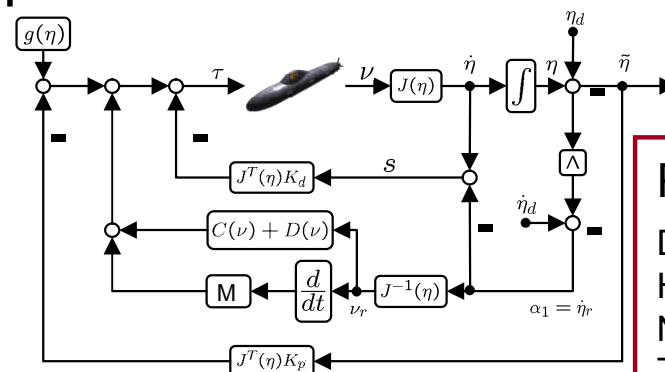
$g(\eta)$

$\tau$

$\nu$

$J(\eta)$

$\dot{\eta}$

$\int$

$\eta$

$\eta_d$

$\tilde{\eta}$

$-$

$-$

$-$

$J^T(\eta)K_d$

$s$

$\Lambda$

$\dot{\eta}_d$

$-$

$-$

$C(\nu) + D(\nu)$

M

$\frac{d}{dt}$

$\nu_r$

$J^{-1}(\eta)$

$\alpha_1 = \dot{\eta}_r$

$J^T(\eta)K_p$

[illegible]

D

H

N

T